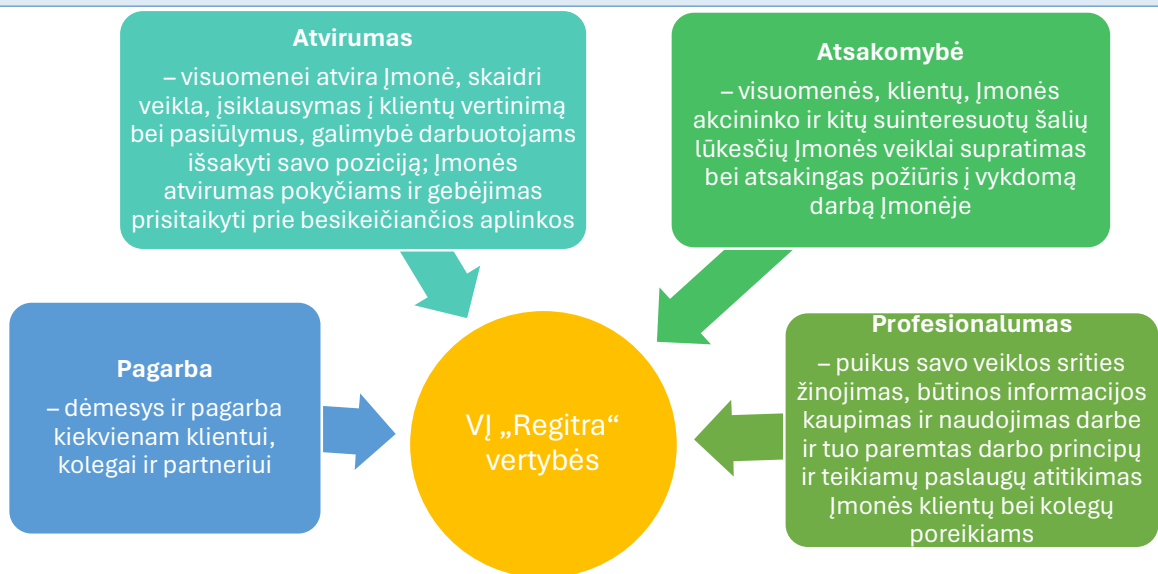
Atvirumas

– visuomenei atvira Įmonė, skaidri veikla, įsiklausymas į klientų vertinimą bei pasiūlymus, galimybė darbuotojams išsakyti savo poziciją; Įmonės atvirumas pokyčiams ir gebėjimas prisitaikyti prie besikeičiančios aplinkos

Atsakomybė

– visuomenės, klientų, Įmonės akcininko ir kitų suinteresuotų šalių lūkesčių Įmonės veiklai supratimas bei atsakingas požiūris į vykdomą darbą Įmonėje

Pagarba

– dėmesys ir pagarba kiekvienam klientui, kolegai ir partneriui

VĮ „Regitra“ vertybės

Profesionalumas

– puikus savo veiklos srities žinojimas, būtinos informacijos kaupimas ir naudojimas darbe ir tuo paremtas darbo principų ir teikiamų paslaugų atitikimas Įmonės klientų bei kolegų poreikiams